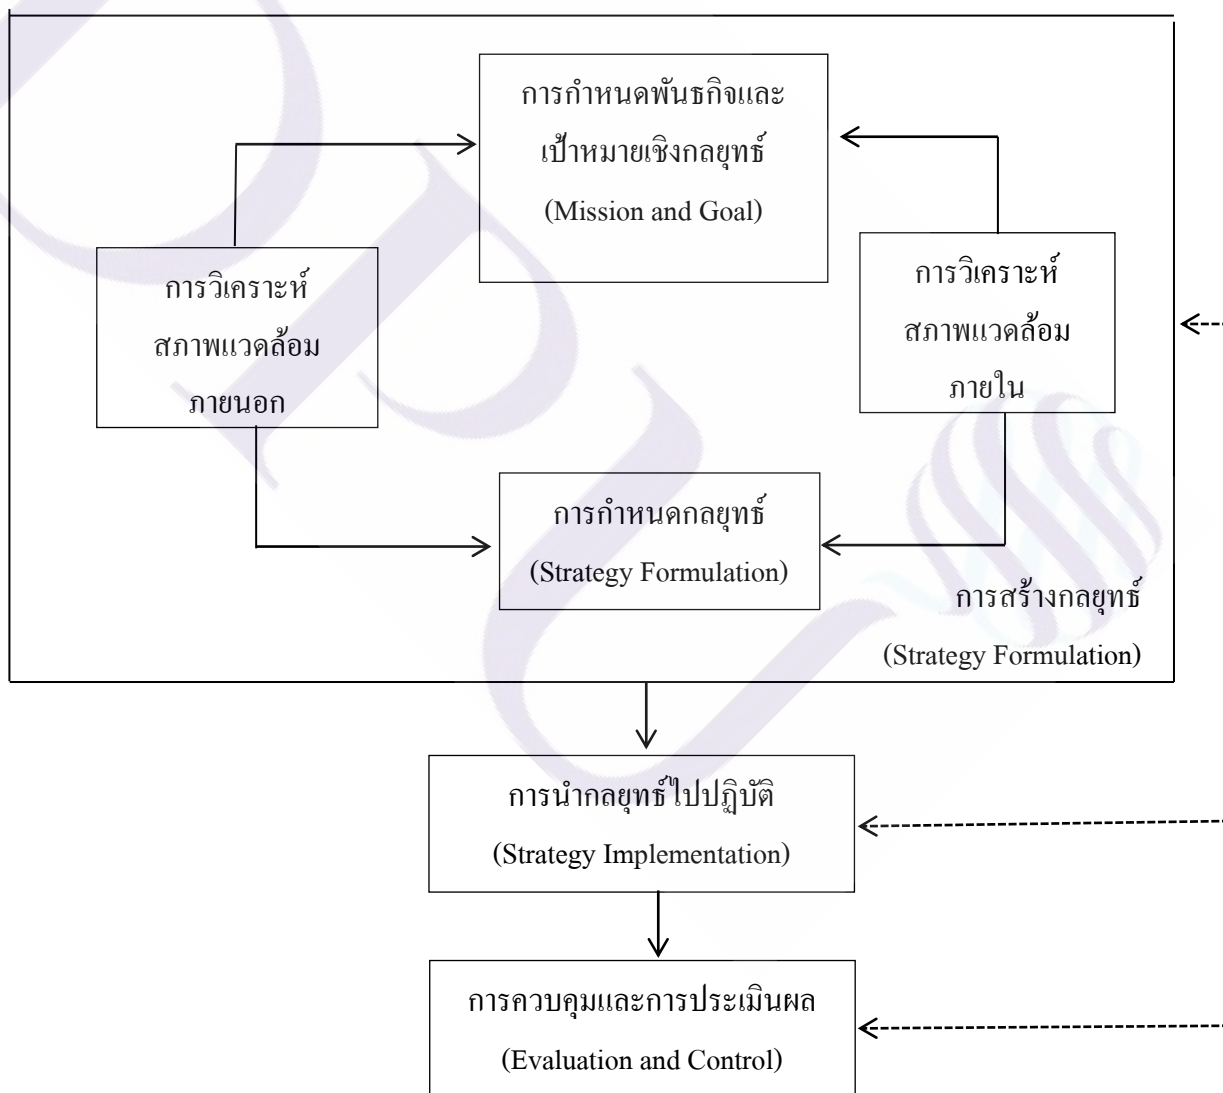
การกำหนดพันธกิจและเป้าหมายเชิงกลยุทธ์
(Mission and Goal)

การวิเคราะห์สภาพแวดล้อมภายนอก

การวิเคราะห์สภาพแวดล้อมภายใน

การกำหนดกลยุทธ์
(Strategy Formulation)

การสร้างกลยุทธ์
(Strategy Formulation)

การนำกลยุทธ์ไปปฏิบัติ
(Strategy Implementation)

การควบคุมและการประเมินผล
(Evaluation and Control)